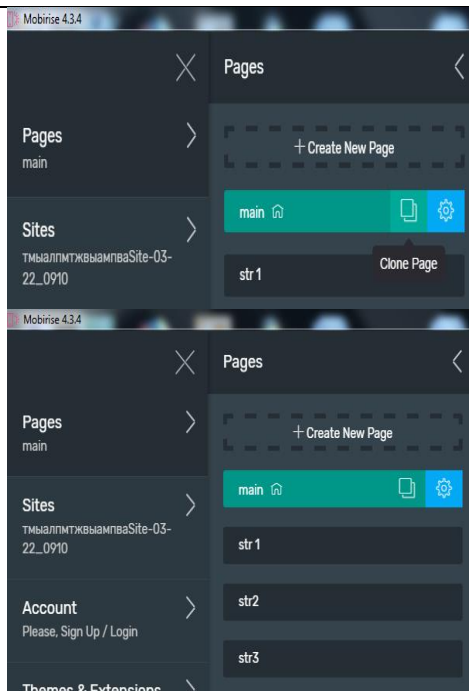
Mobirise 4.3.4

Pages

Pages
main

+ Create New Page

main

Sites
тмыалпмтжвыампваSite-03-22_0910

Clone Page

str1

Mobirise 4.3.4

Pages

Pages
main

+ Create New Page

main

Sites
тмыалпмтжвыампваSite-03-22_0910

str1

Account
Please, Sign Up / Login

str2

str3

Themes & Extensions